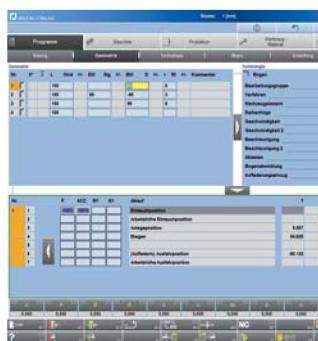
Biegen

Bearbeitungsgruppe
Verfahren
Werkzeugsystem
Reihenfolge
Geschwindigkeit
Geschwindigkeit 2
Beschleunigung
Beschleunigung 2
Abstand
Bogenabwicklung

Einlegeposition
Arbeitliche Einlegeposition
Anlageposition
Biegen
(Aufliefern) Auslieferposition
Arbeitliche Auslieferposition

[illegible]